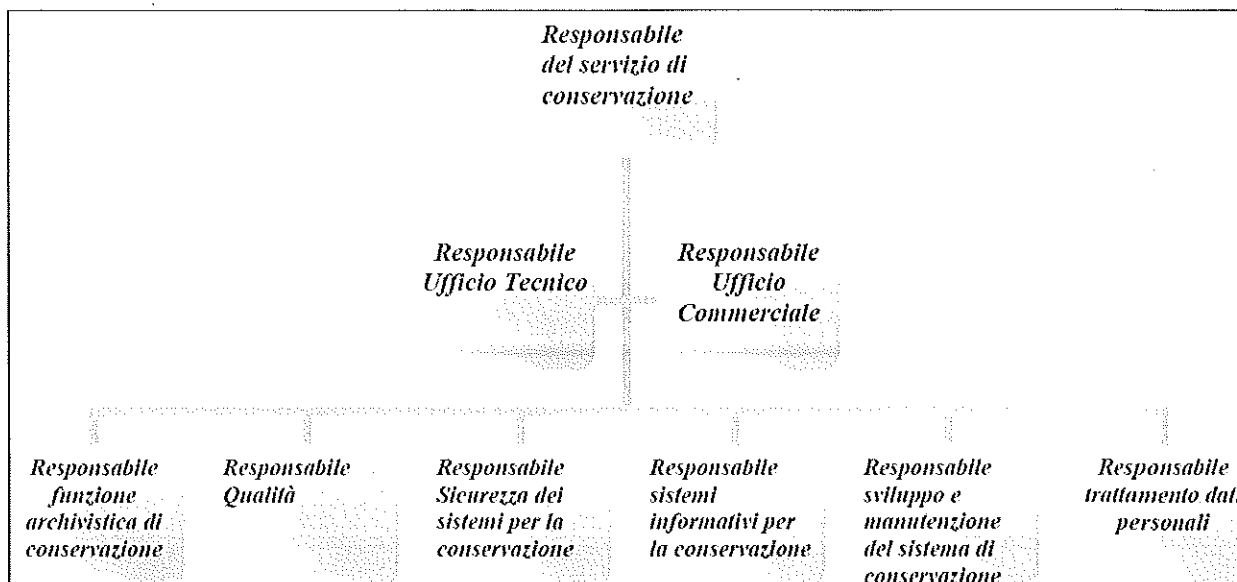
Responsabile del servizio di conservazione

Responsabile Ufficio Tecnico

Responsabile Ufficio Commerciale

Responsabile funzione archivistica di conservazione

Responsabile Qualità

Responsabile Sicurezza dei sistemi per la conservazione

Responsabile sistemi informativi per la conservazione

Responsabile sviluppo e manutenzione del sistema di conservazione

Responsabile trattamento dat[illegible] personali